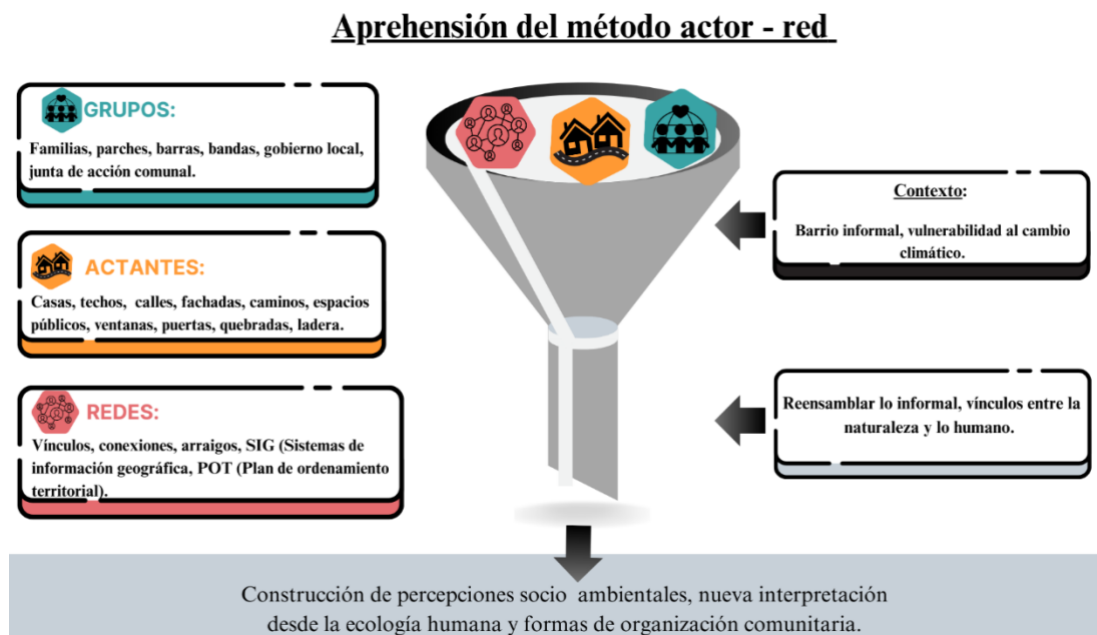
Aprehensión del método actor - red

GRUPOS:

Familias, parches, barras, bandas, gobierno local, junta de acción comunal.

ACTANTES:

Casas, techos, calles, fachadas, caminos, espacios públicos, ventanas, puertas, quebradas, ladera.

REDES:

Vínculos, conexiones, arraigos, SIG (Sistemas de información geográfica, POT (Plan de ordenamiento territorial).

Contexto:

Barrio informal, vulnerabilidad al cambio climático.

Reensamblar lo informal, vínculos entre la naturaleza y lo humano.

Construcción de percepciones socio ambientales, nueva interpretación desde la ecología humana y formas de organización comunitaria.